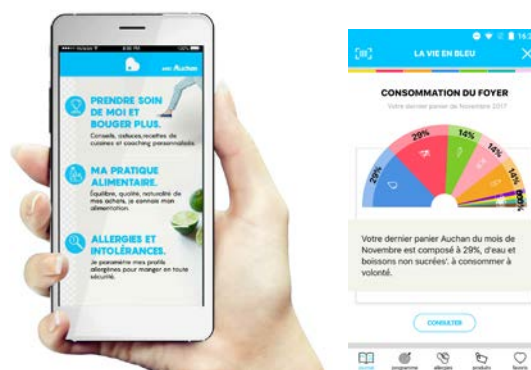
avec Auchan

PRENDRE SOIN DE MOI ET BOUGER PLUS.

Conseils, astuces, recettes de cuisines et coaching personnalisés

MA PRATIQUE ALIMENTAIRE.

Équilibre, qualité, naturalité de mes achats, je connais mon alimentation.

ALLERGIES ET INTOLÉRANCES.

Je paramètre mes profils allergènes pour manger en toute sécurité.

LA VIE EN BLEU

CONSOMMATION DU FOYER

Votre dernier panier de Novembre 2017

29%

29%

14%

14%

14%

100%

Votre dernier panier Auchan du mois de Novembre est composé à 29%, d'eau et boissons non sucrées', à consommer à volonté.

CONSULTER

accueil programme allergies produits favoris